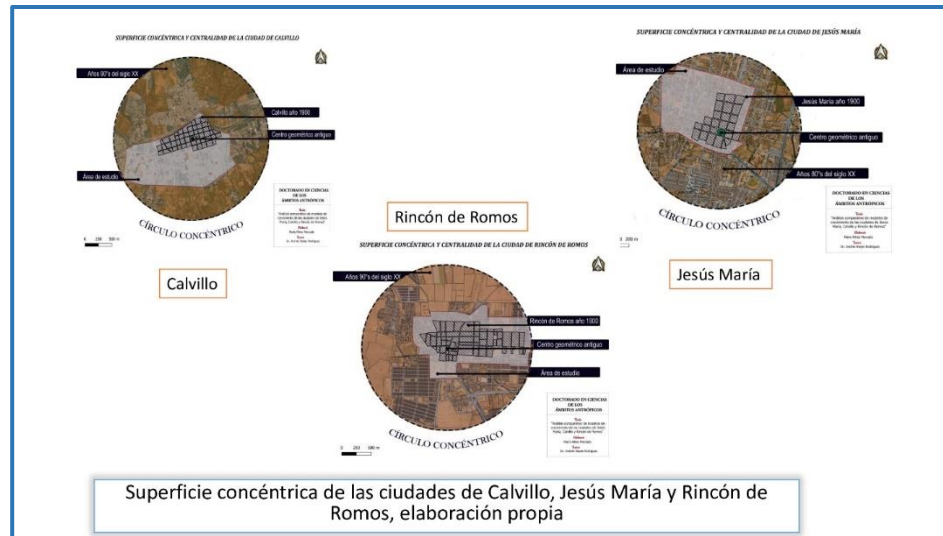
SUPERFICIE CONCÉNTRICA Y CENTRALIDAD DE LA CIUDAD DE CALVILLO

Años 90's del siglo XX

Calvillo año 1900

Centro geométrico antiguo

Área de estudio

CÍRCULO CONCÉNTRICO

DOCTORADO EN CIENCIAS DE LOS ÁMBITOS ANTRÓPICOS

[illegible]

0 250 500 m

Calvillo

Rincón de Romos

SUPERFICIE CONCÉNTRICA Y CENTRALIDAD DE LA CIUDAD DE RINCÓN DE ROMOS

Años 90's del siglo XX

Rincón de Romos año 1900

Centro geométrico antiguo

Área de estudio

CÍRCULO CONCÉNTRICO

DOCTORADO EN CIENCIAS DE LOS ÁMBITOS ANTRÓPICOS

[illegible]

0 250 500 m

SUPERFICIE CONCÉNTRICA Y CENTRALIDAD DE LA CIUDAD DE JESÚS MARÍA

Área de estudio

Jesús María año 1900

Centro geométrico antiguo

Años 80's del siglo XX

CÍRCULO CONCÉNTRICO

DOCTORADO EN CIENCIAS DE LOS ÁMBITOS ANTRÓPICOS

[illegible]

0 200 m

Jesús María

Superficie concéntrica de las ciudades de Calvillo, Jesús María y Rincón de Romos, elaboración propia